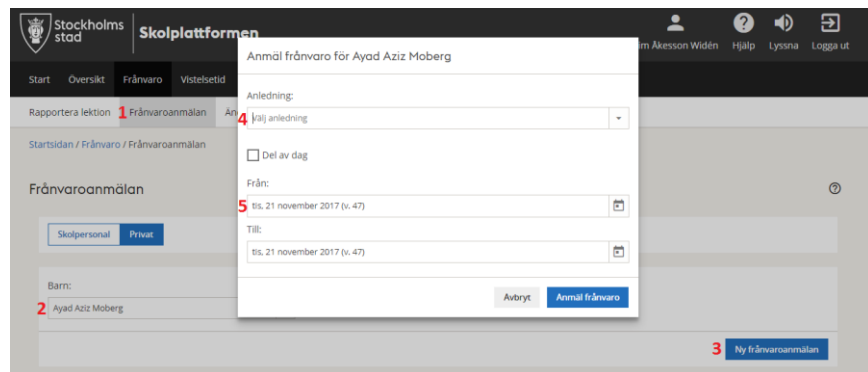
Stockholms stad | Skolplattformen

im Åkesson Widén Hjälp Lyssna Logga ut

Start Översikt Frånvaro Vistelsetid

Rapportera lektion 1 Frånvaroanmälan An

Startsidan / Frånvaro / Frånvaroanmälan

Frånvaroanmälan

Skolpersonal Privat

Barn:
2 Ayad Aziz Moberg

3 Ny frånvaroanmälan

Anmäl frånvaro för Ayad Aziz Moberg

Anledning:
4 Välj anledning

Del av dag

Från:
5 tis, 21 november 2017 (v. 47)

Till:
tis, 21 november 2017 (v. 47)

Avbryt Anmäl frånvaro